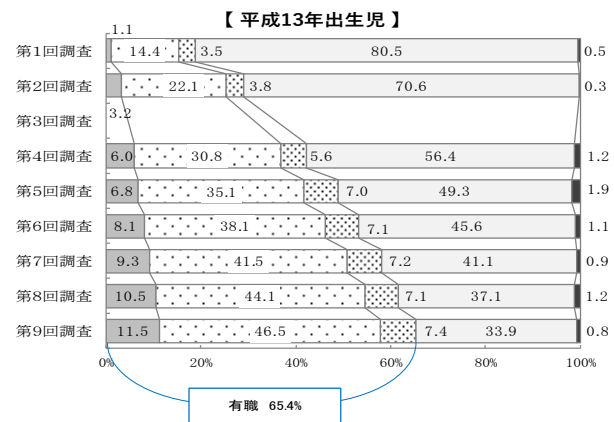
【 平成13年出生児 】

1.1

| | | | | | |
|---|---|---|---|---|---|
| 第1回調査 | 1.1 | 14.4 | 3.5 | 80.5 | 0.5 |
| 第2回調査 | | 22.1 | 3.8 | 70.6 | 0.3 |
| 第3回調査 | 3.2 | | | | |
| 第4回調査 | 6.0 | 30.8 | 5.6 | 56.4 | 1.2 |
| 第5回調査 | 6.8 | 35.1 | 7.0 | 49.3 | 1.9 |
| 第6回調査 | 8.1 | 38.1 | 7.1 | 45.6 | 1.1 |
| 第7回調査 | 9.3 | 41.5 | 7.2 | 41.1 | 0.9 |
| 第8回調査 | 10.5 | 44.1 | 7.1 | 37.1 | 1.2 |
| 第9回調査 | 11.5 | 46.5 | 7.4 | 33.9 | 0.8 |

0% 20% 40% 60% 80% 100%

有職 65.4%